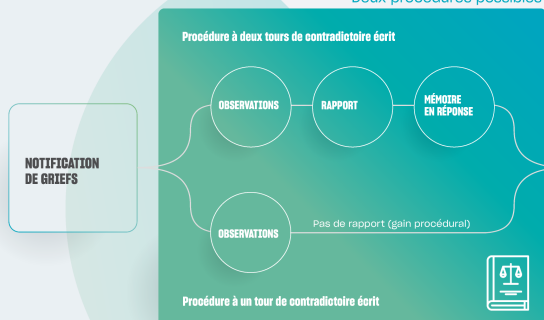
Deux procédures possibles

Procédure à deux tours de contradictoire écrit

NOTIFICATION DE GRIEFS

OBSERVATIONS

RAPPORT

MÉMOIRE EN RÉPONSE

OBSERVATIONS

Pas de rapport (gain procédural)

Procédure à un tour de contradictoire écrit